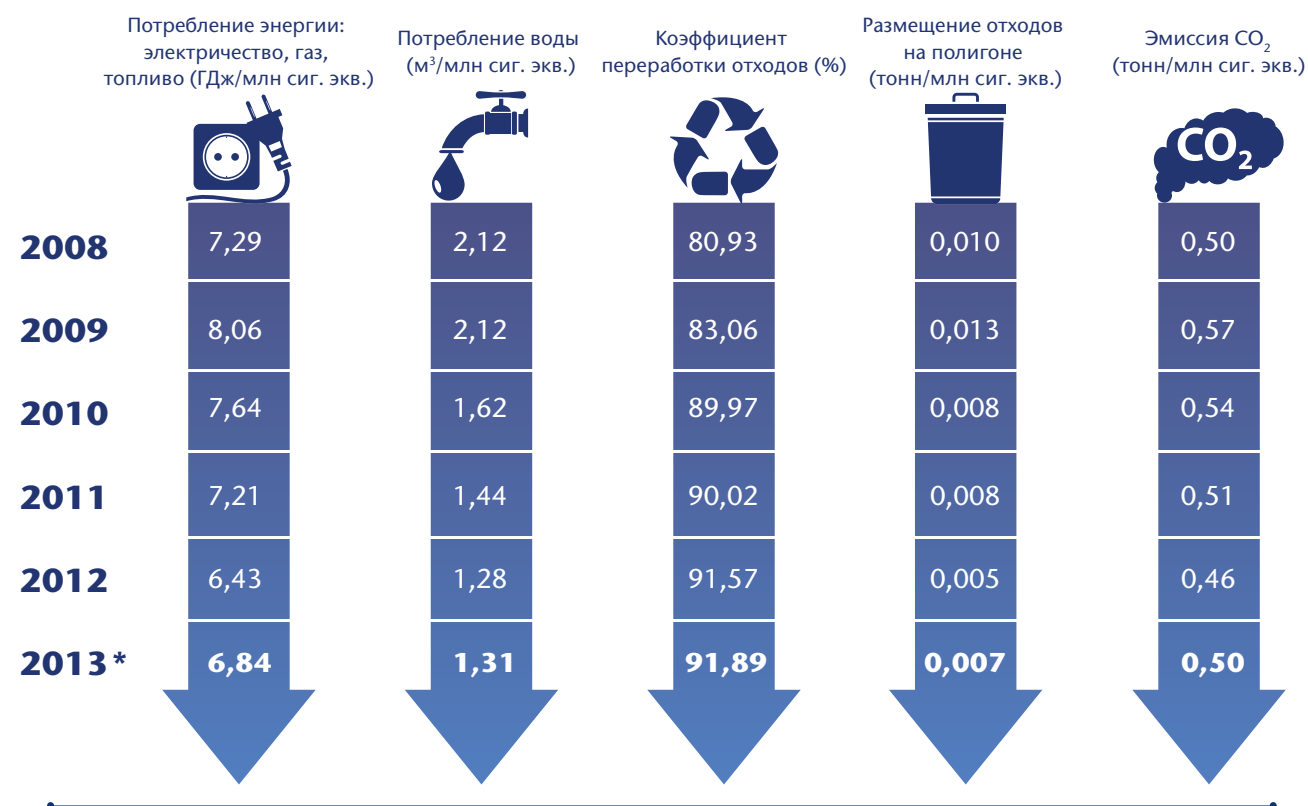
|  | Потребление энергии: электричество, газ, топливо (ГДж/млн сиг. экв.) | Потребление воды (м$^3$/млн сиг. экв.) | Коэффициент переработки отходов (%) | Размещение отходов на полигоне (тонн/млн сиг. экв.) | Эмиссия $CO_2$ (тонн/млн сиг. экв.) |
|---|---|---|---|---|---|
| 2008 | 7,29 | 2,12 | 80,93 | 0,010 | 0,50 |
| 2009 | 8,06 | 2,12 | 83,06 | 0,013 | 0,57 |
| 2010 | 7,64 | 1,62 | 89,97 | 0,008 | 0,54 |
| 2011 | 7,21 | 1,44 | 90,02 | 0,008 | 0,51 |
| 2012 | 6,43 | 1,28 | 91,57 | 0,005 | 0,46 |
| 2013 * | 6,84 | 1,31 | 91,89 | 0,007 | 0,50 |

$CO_2$